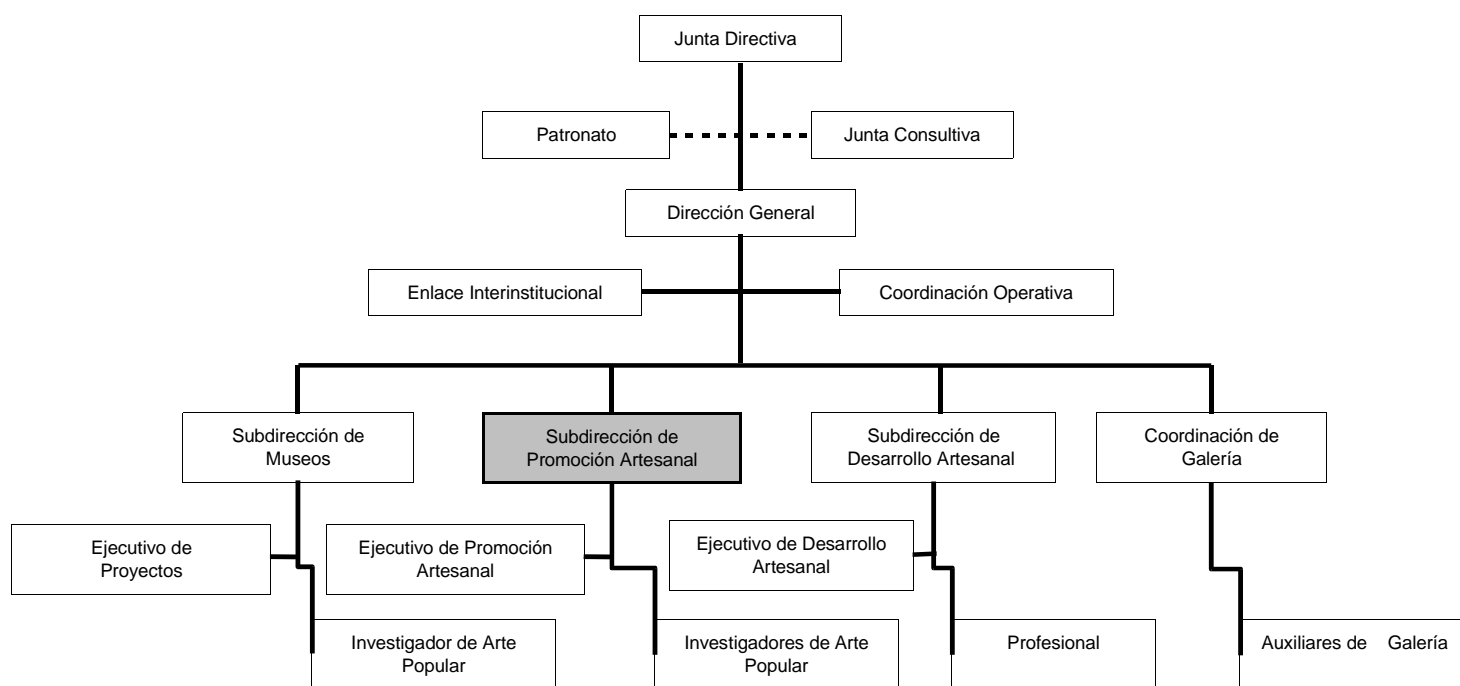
Junta Directiva

Patronato

Junta Consultiva

Dirección General

Enlace Interinstitucional

Coordinación Operativa

Subdirección de Museos

Subdirección de Promoción Artesanal

Subdirección de Desarrollo Artesanal

Coordinación de Galería

Ejecutivo de Proyectos

Ejecutivo de Promoción Artesanal

Ejecutivo de Desarrollo Artesanal

Investigador de Arte Popular

Investigadores de Arte Popular

Profesional

Auxiliares de Galería